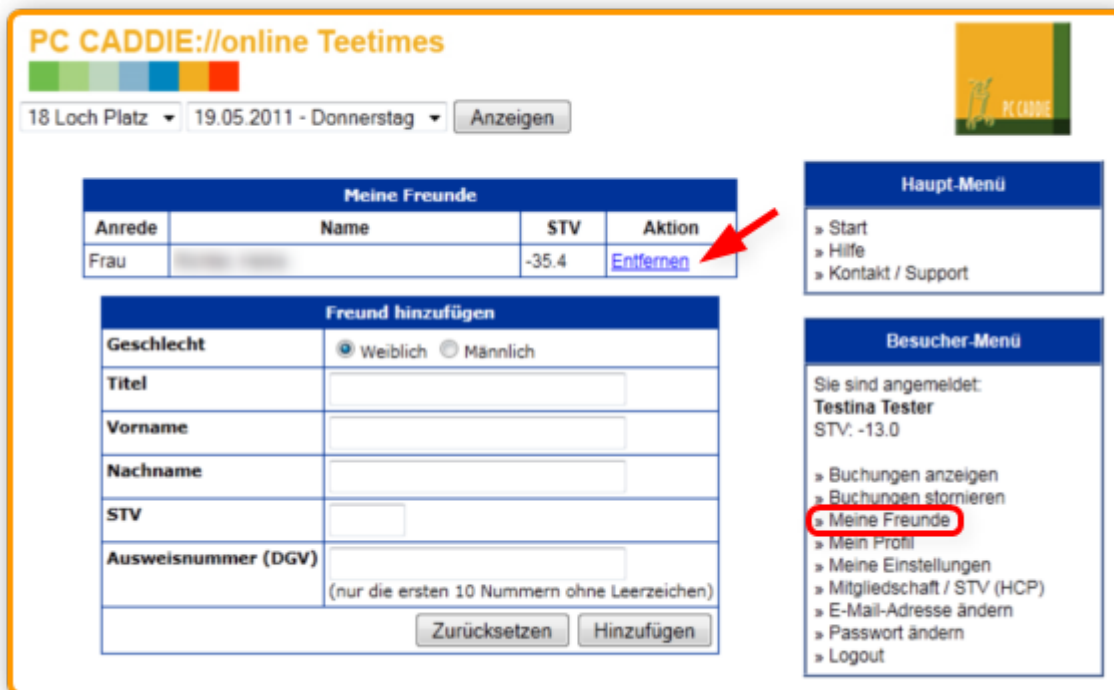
PC CADDIE://online Teetimes

18 Loch Platz | 19.05.2011 - Donnerstag | Anzeigen

PC CADDIE

| Meine Freunde | | | |
|---|---|---|---|
| Anrede | Name | STV | Aktion |
| Frau | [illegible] | -35.4 | Entfernen |

| Freund hinzufügen | |
|---|---|
| Geschlecht | Weiblich Männlich |
| Titel | |
| Vorname | |
| Nachname | |
| STV | |
| Ausweisnummer (DGV) | (nur die ersten 10 Nummern ohne Leerzeichen) |
| | Zurücksetzen Hinzufügen |

Haupt-Menü
» Start
» Hilfe
» Kontakt / Support

Besucher-Menü
Sie sind angemeldet:
Testina Tester
STV: -13.0

» Buchungen anzeigen
» Buchungen stornieren
» Meine Freunde
» Mein Profil
» Meine Einstellungen
» Mitgliedschaft / STV (HCP)
» E-Mail-Adresse ändern
» Passwort ändern
» Logout